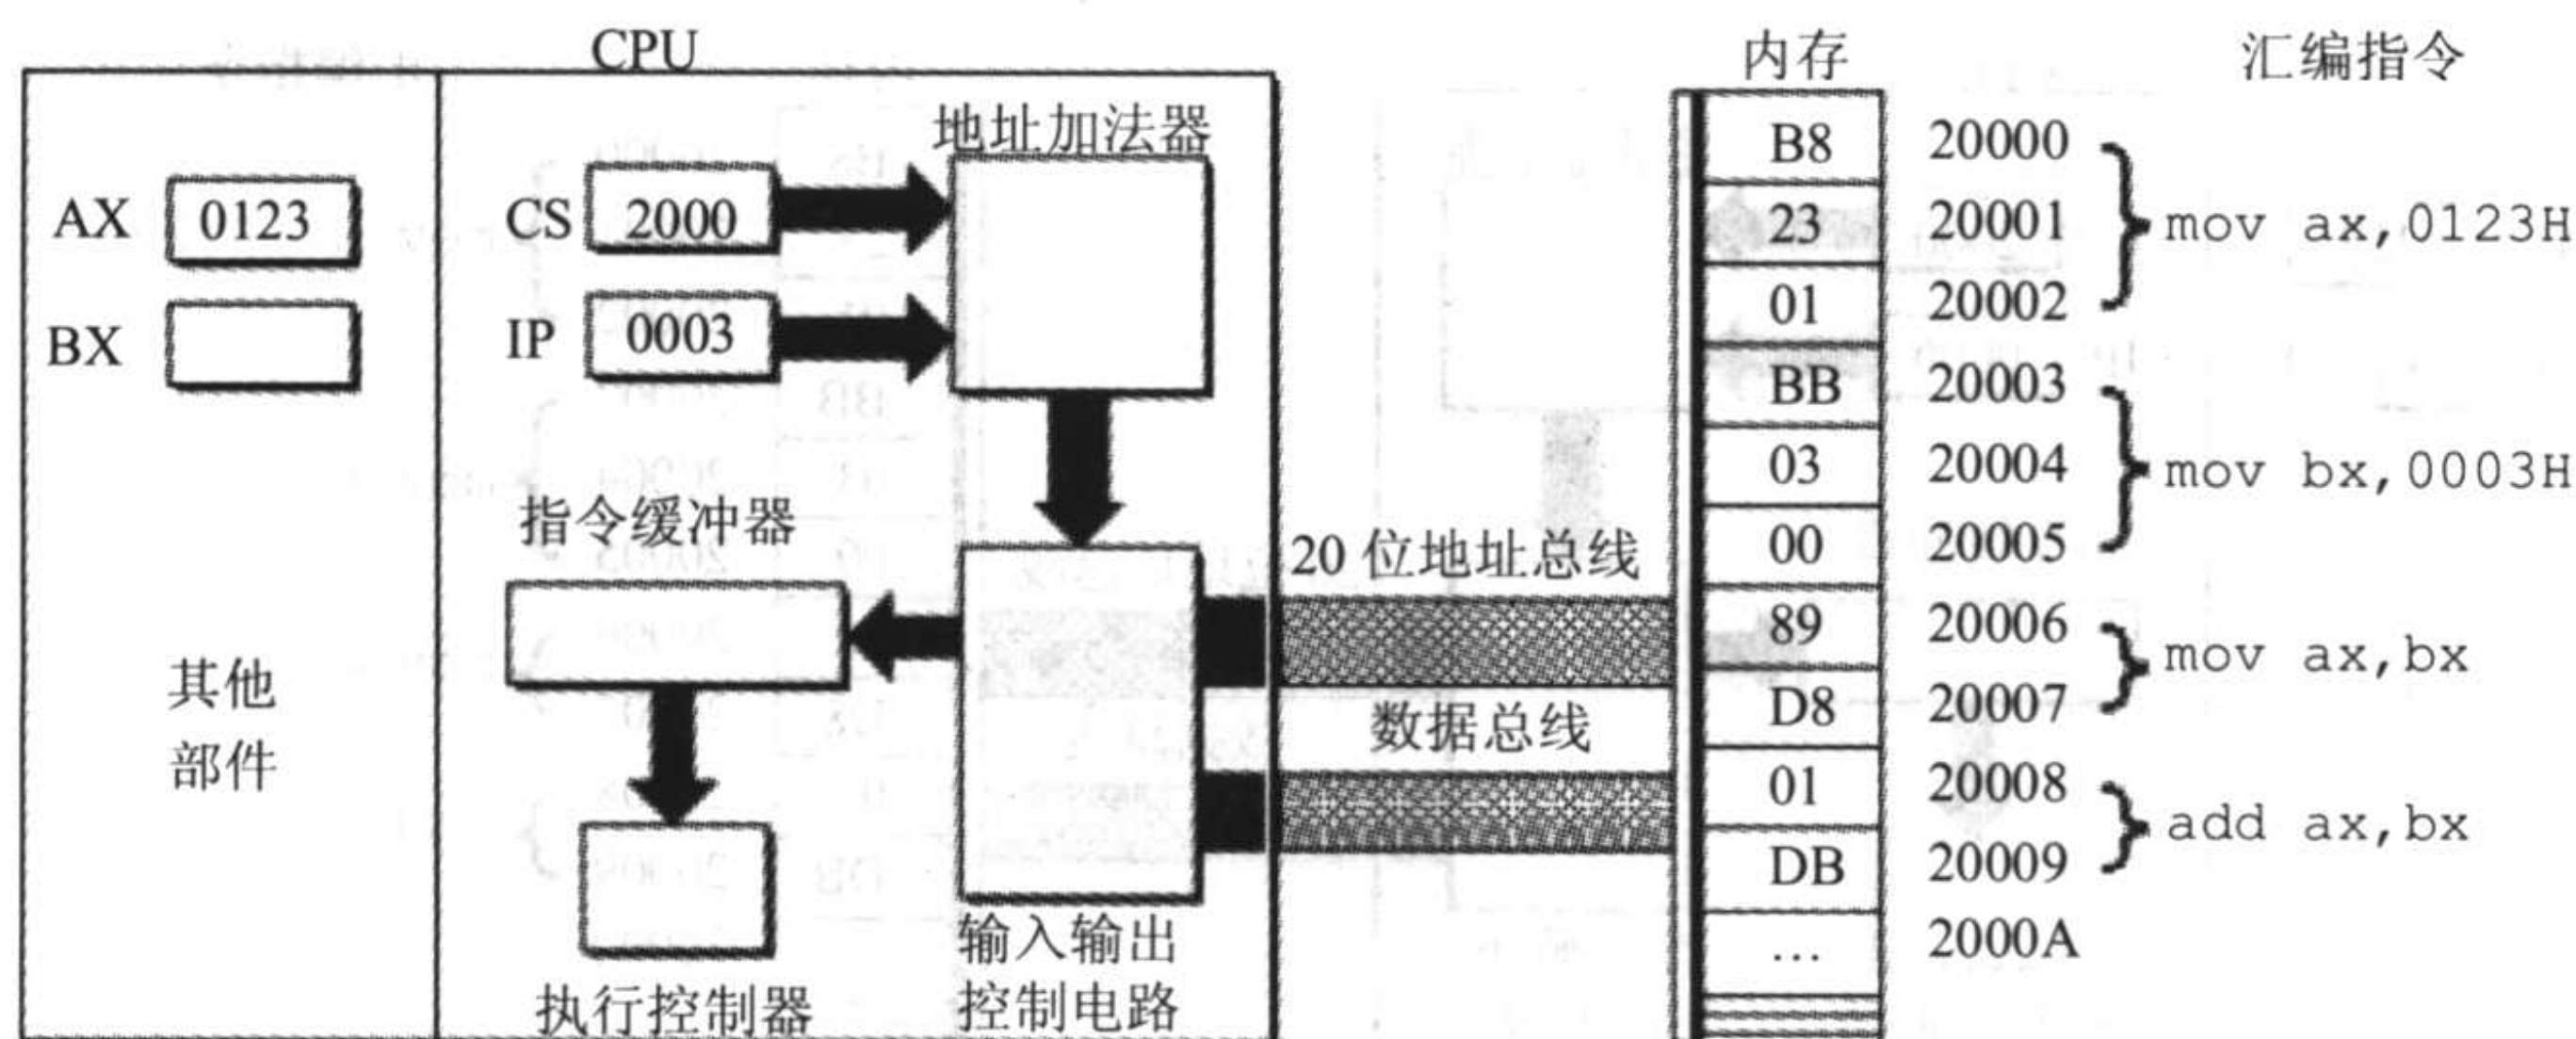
CPU

AX 0123
BX

其他
部件

CS 2000
IP 0003

地址加法器

指令缓冲器

执行控制器

输入输出
控制电路

20 位地址总线

数据总线

内存

| 内存 | 地址 |
|---|---|
| B8 | 20000 |
| 23 | 20001 |
| 01 | 20002 |
| BB | 20003 |
| 03 | 20004 |
| 00 | 20005 |
| 89 | 20006 |
| D8 | 20007 |
| 01 | 20008 |
| DB | 20009 |
| ... | 2000A |

汇编指令

mov ax,0123H
mov bx,0003H
mov ax,bx
add ax,bx